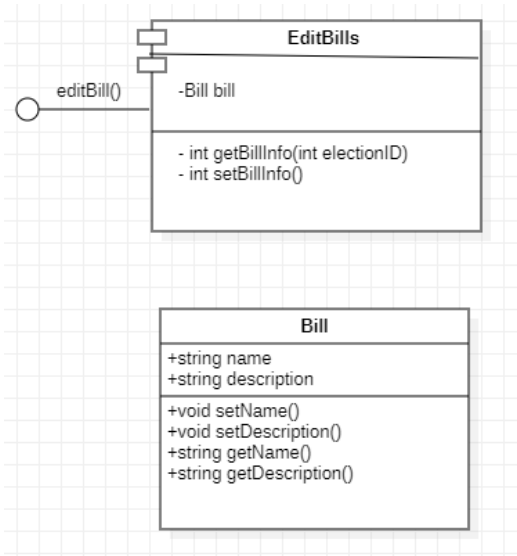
EditBills

editBill()

-Bill bill

- int getBillInfo(int electionID)
- int setBillInfo()

Bill

+string name
+string description

+void setName()
+void setDescription()
+string getName()
+string getDescription()